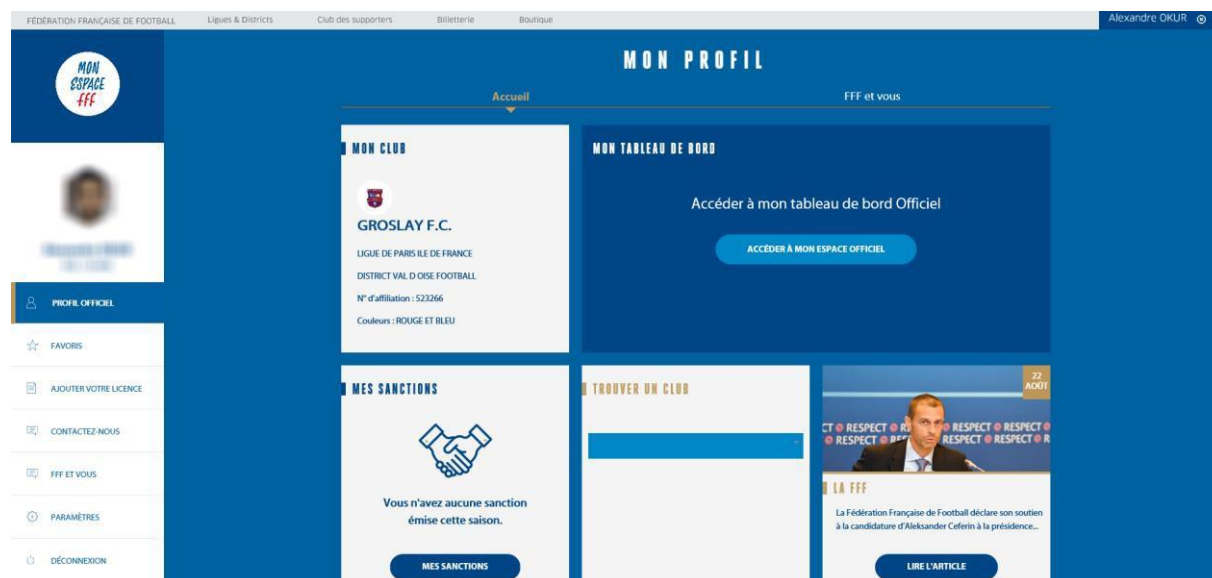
FÉDÉRATION FRANÇAISE DE FOOTBALL Ligues & Districts Club des supporters Billetterie Boutique

Alexandre OKUR

MON ESPACE FFF

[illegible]

PROFIL OFFICIEL

FAVORIS

AJOUTER VOTRE LICENCE

CONTACTEZ-NOUS

FFF ET VOUS

PARAMÈTRES

DÉCONNEXION

MON PROFIL

Accueil

FFF et vous

MON CLUB

GROSLAY F.C.

LIGUE DE PARIS ILE DE FRANCE

DISTRICT VAL D OISE FOOTBALL

N° d'affiliation : 523266

Couleurs : ROUGE ET BLEU

MON TABLEAU DE BORD

Accéder à mon tableau de bord Officiel

ACCÉDER À MON ESPACE OFFICIEL

MES SANCTIONS

Vous n'avez aucune sanction émise cette saison.

MES SANCTIONS

TROUVER UN CLUB

22 AOÛT

RESPECT RESPECT RESPECT RESPECT RESPECT RESPECT

LA FFF

La Fédération Française de Football déclare son soutien à la candidature d'Aleksander Ceferin à la présidence...

LIRE L'ARTICLE